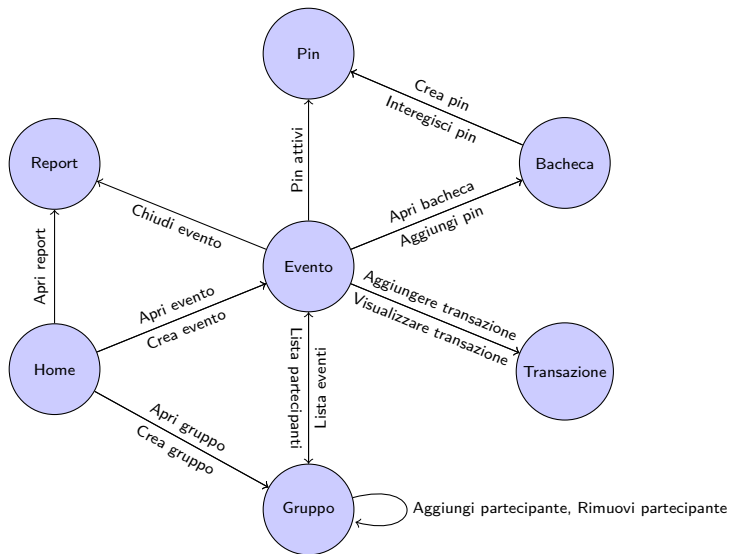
Pin

Crea pin

Interegisci pin

Report

Pin attivi

Bacheca

Chiudi evento

Apri bacheca

Aggiungi pin

Apri report

Evento

Aggiungere transazione

Visualizzare transazione

Apri evento

Crea evento

Home

Lista partecipanti

Lista eventi

Transazione

Apri gruppo

Crea gruppo

Gruppo

Aggiungi partecipante, Rimuovi partecipante